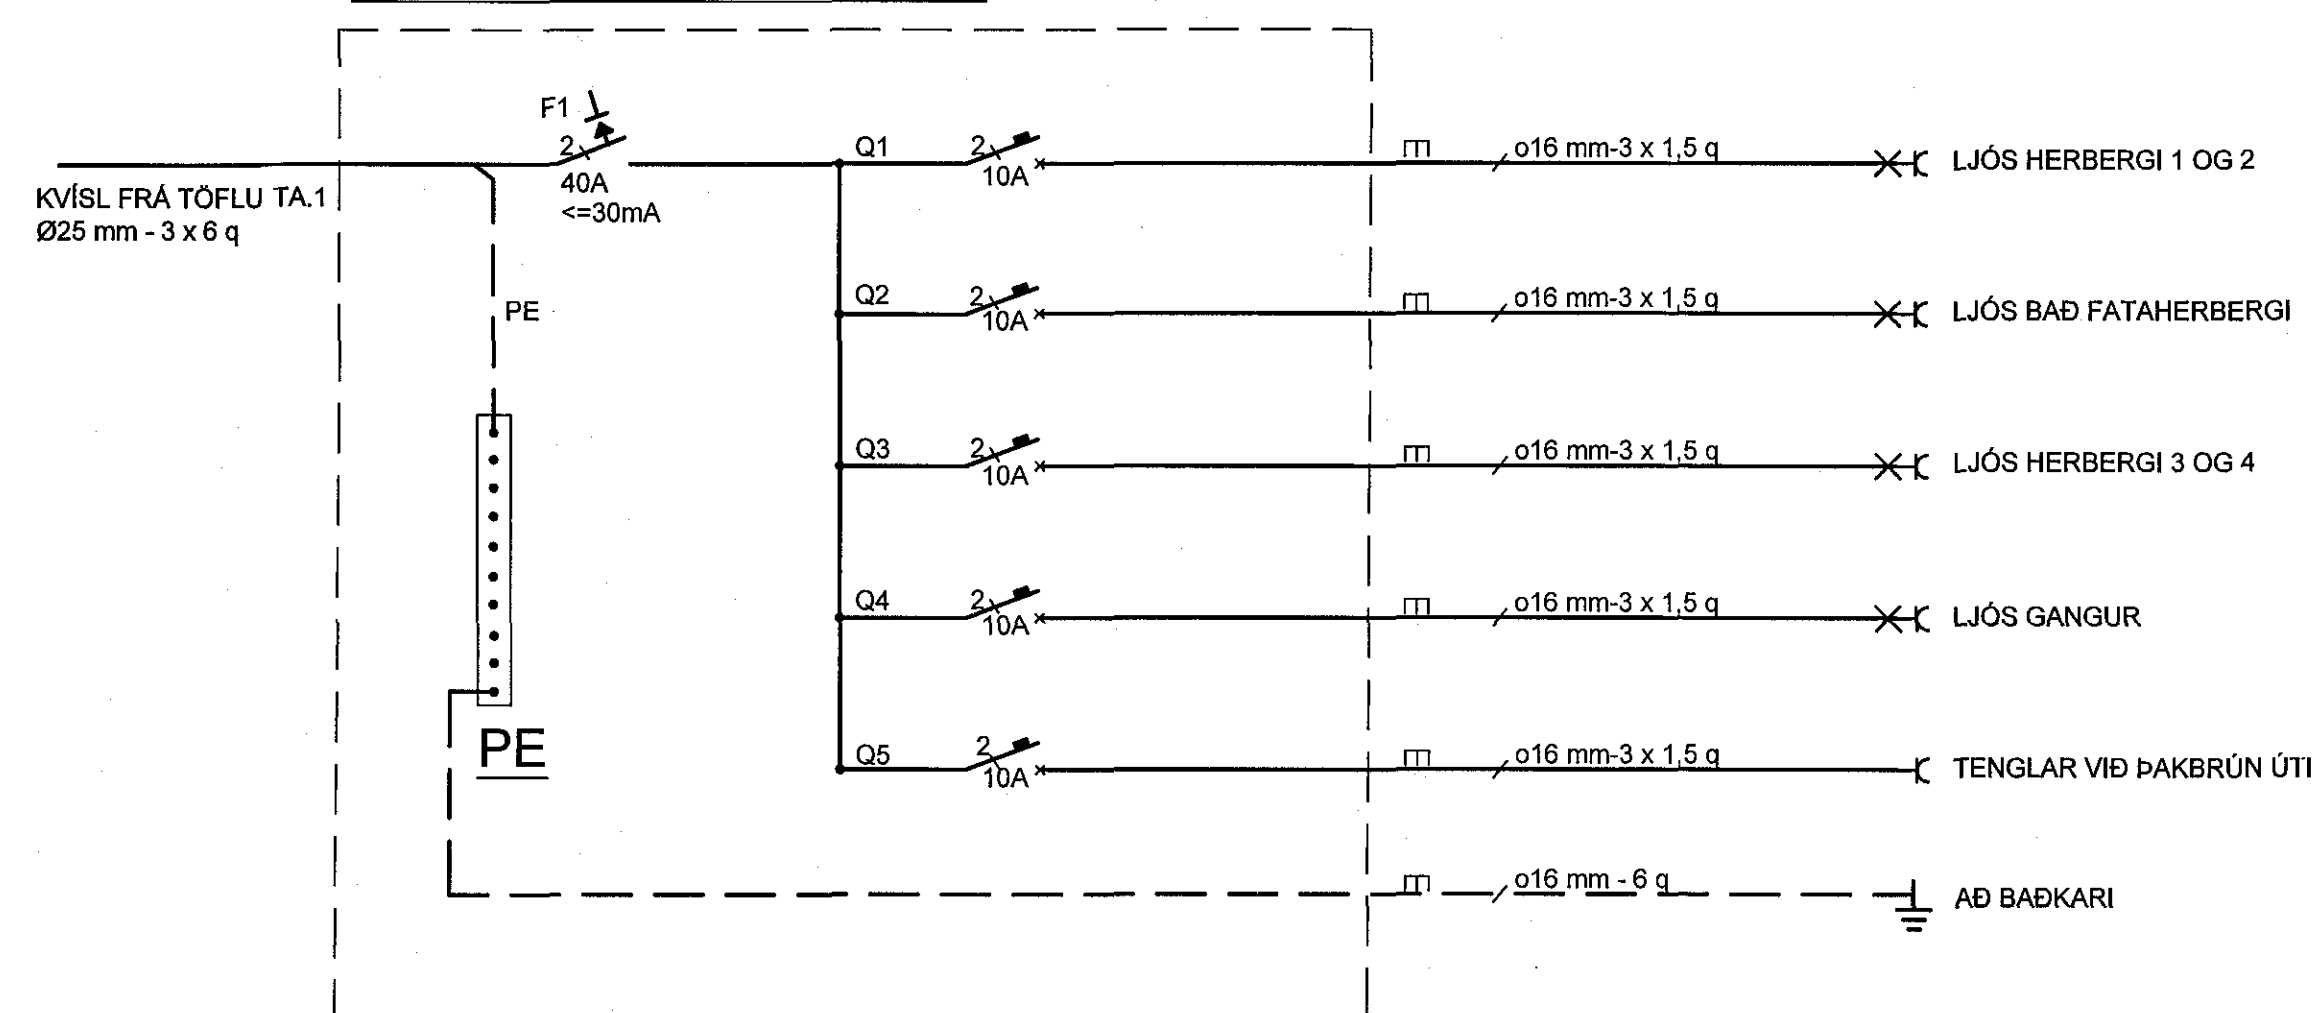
F1
2
40A
<=30mA
KVÍSL FRÁ TÖFLU TA.1
Ø25 mm - 3 x 6 q
PE
PE

Q1 2 10A o16 mm-3 x 1,5 q LJÓS HERBERGI 1 OG 2
Q2 2 10A o16 mm-3 x 1,5 q LJÓS BAÐ FATAHERBERGI
Q3 2 10A o16 mm-3 x 1,5 q LJÓS HERBERGI 3 OG 4
Q4 2 10A o16 mm-3 x 1,5 q LJÓS GANGUR
Q5 2 10A o16 mm-3 x 1,5 q TENGLAR VIÐ ÞAKBRÚN ÚTI
o16 mm - 6 q AÐ BAÐKARI